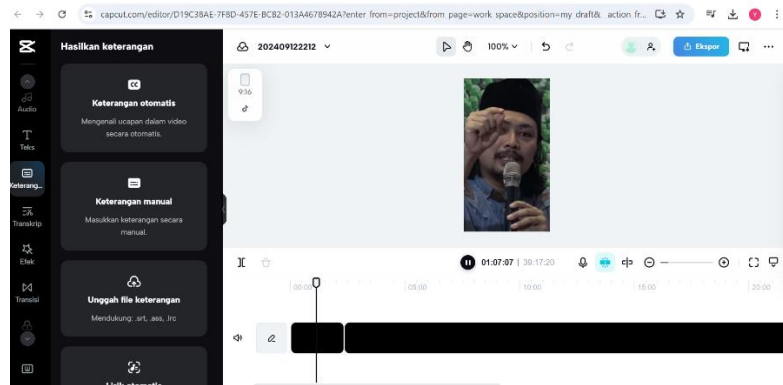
capcut.com/editor/D19C38AE-7F8D-457E-BC82-013A4678942A?enter_from=project&from_page=work_space&position=my_draft&_action_fr...

Hasilkan keterangan

202409122212

100%

Ekspor

Audio

Teks

Keterang...

Transkrip

Efek

Transisi

Keterangan otomatis

Mengenali ucapan dalam video secara otomatis.

Keterangan manual

Masukkan keterangan secara manual.

Unggah file keterangan

Mendukung: .srt, .ass, .lrc

9:16

01:07:07 | 30:17:20

00:00

05:00

10:00

15:00

20:00